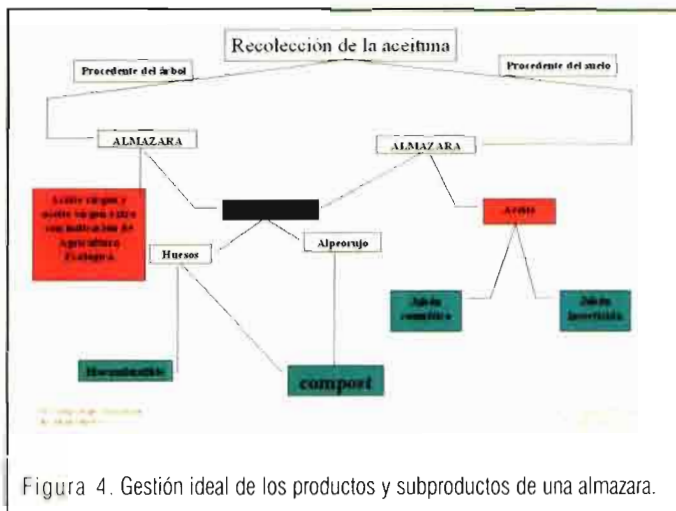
Recolección de la aceituna

Procedente del árbol

Procedente del suelo

ALMAZARA

ALMAZARA

Aceite virgen y aceite virgen extra con indicación de Agricultura Ecológica

Aceite

Huesos

Alperujo

Jabón cosmético

Jabón insecticida

Biocombustible

compost

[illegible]

Figura 4. Gestión ideal de los productos y subproductos de una almazara.